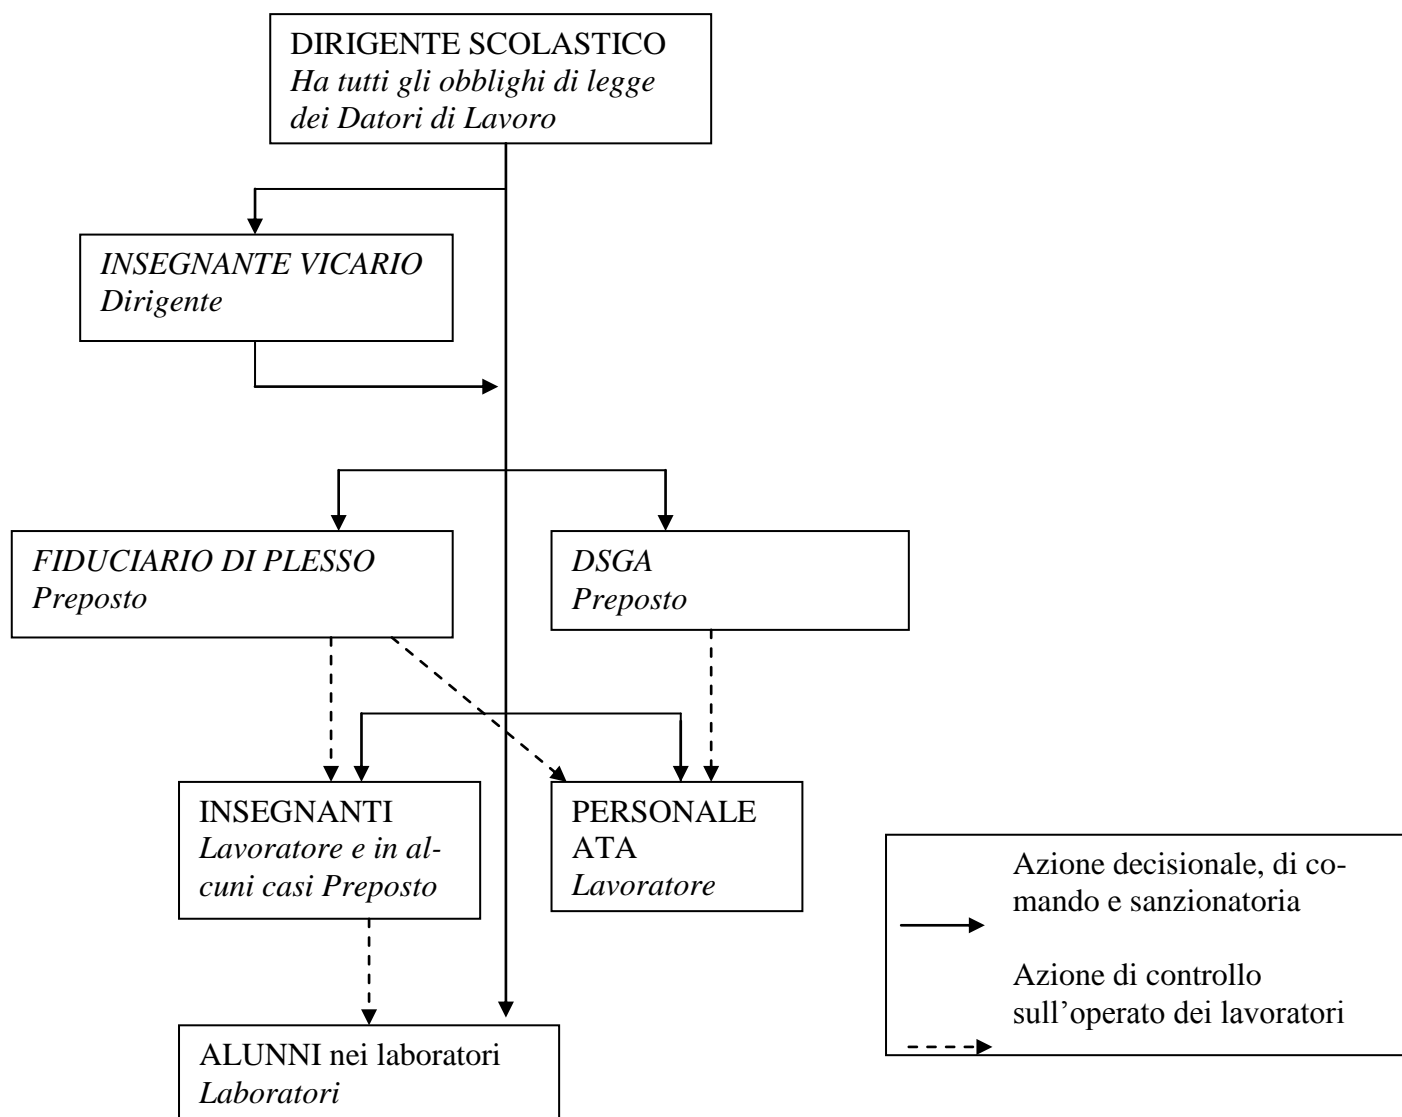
DIRIGENTE SCOLASTICO
*Ha tutti gli obblighi di legge dei Datori di Lavoro*

*INSEGNANTE VICARIO*
*Dirigente*

*FIDUCIARIO DI PLESSO*
*Preposto*

*DSGA*
*Preposto*

INSEGNANTI
*Lavoratore e in alcuni casi Preposto*

PERSONALE ATA
*Lavoratore*

ALUNNI nei laboratori
*Laboratori*

Azione decisionale, di comando e sanzionatoria

Azione di controllo sull'operato dei lavoratori